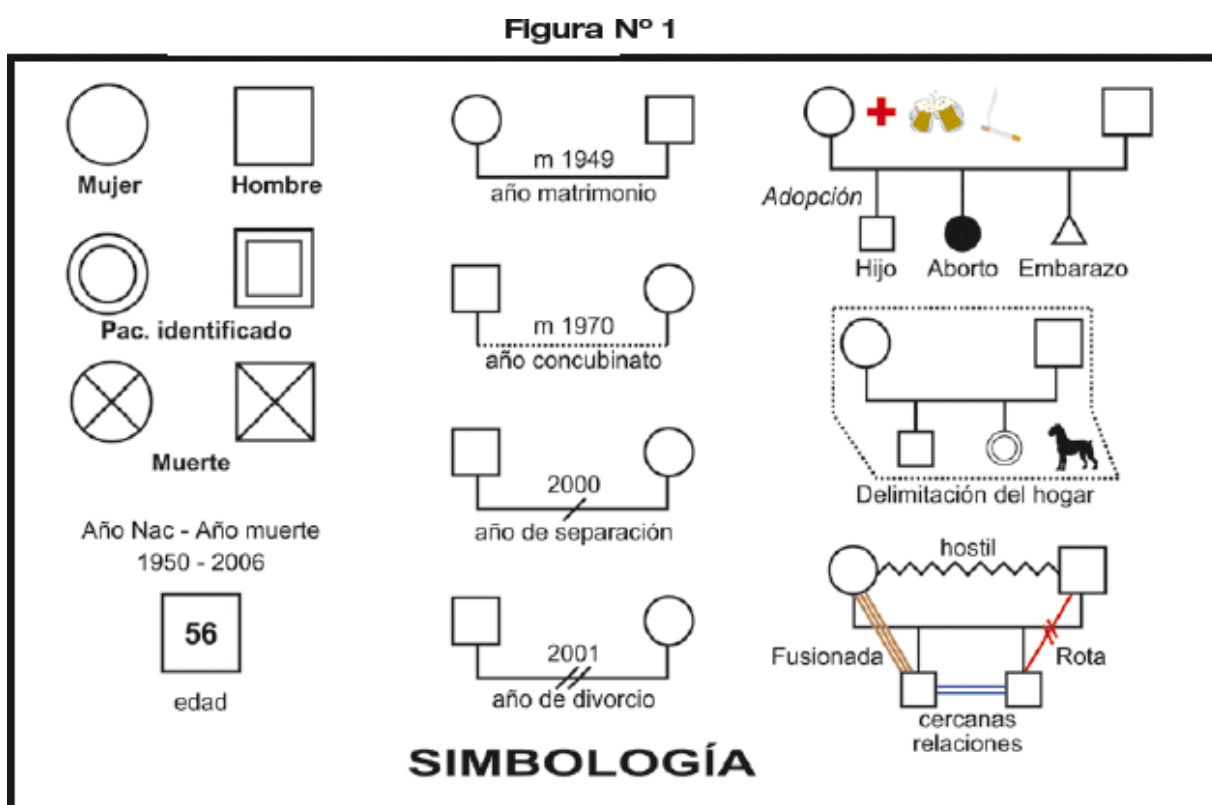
Figura Nº 1

Mujer
Hombre

Pac. identificado

Muerte

Año Nac - Año muerte
1950 - 2006

56
edad

m 1949
año matrimonio

m 1970
año concubinato

2000
año de separación

2001
año de divorcio

Adopción
Hijo
Aborto
Embarazo

Delimitación del hogar

hostil
Fusionada
Rota
cercanas relaciones

SIMBOLOGÍA